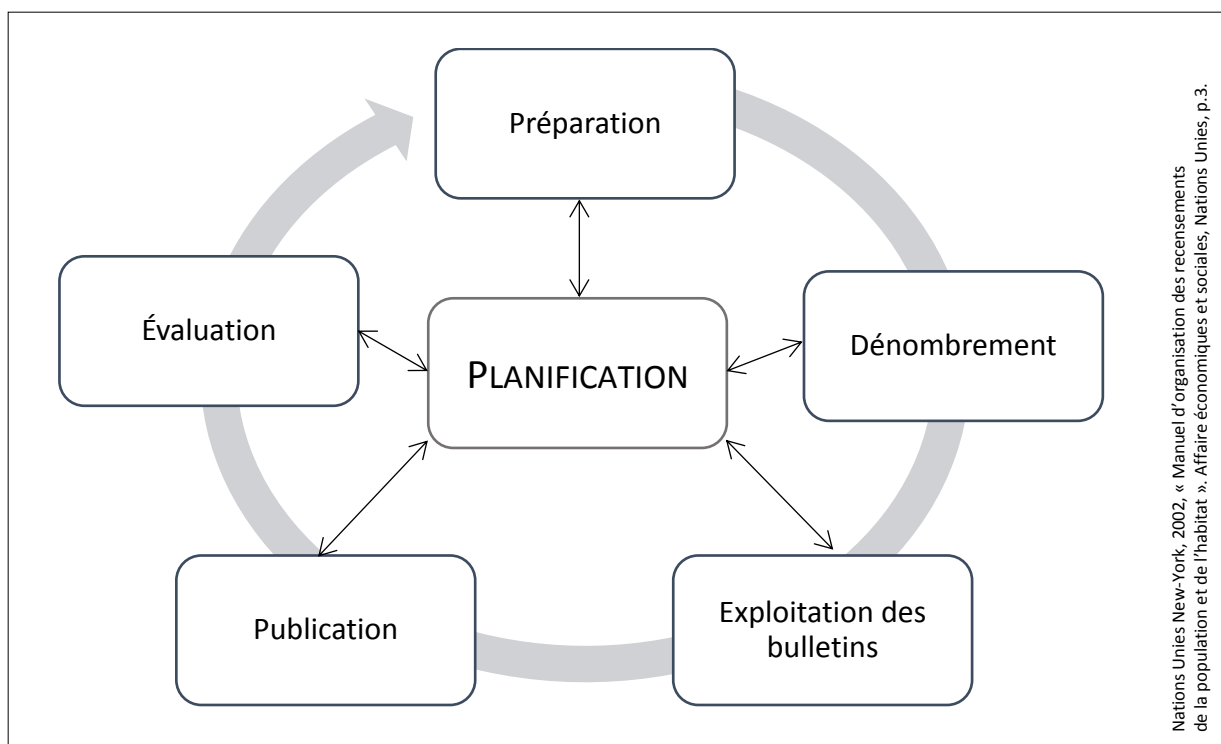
Préparation

Évaluation

PLANIFICATION

Dénombrement

Publication

Exploitation des bulletins

Nations Unies New-York, 2002, « Manuel d'organisation des recensements de la population et de l'habitat ». Affaire économiques et sociales, Nations Unies, p.3.